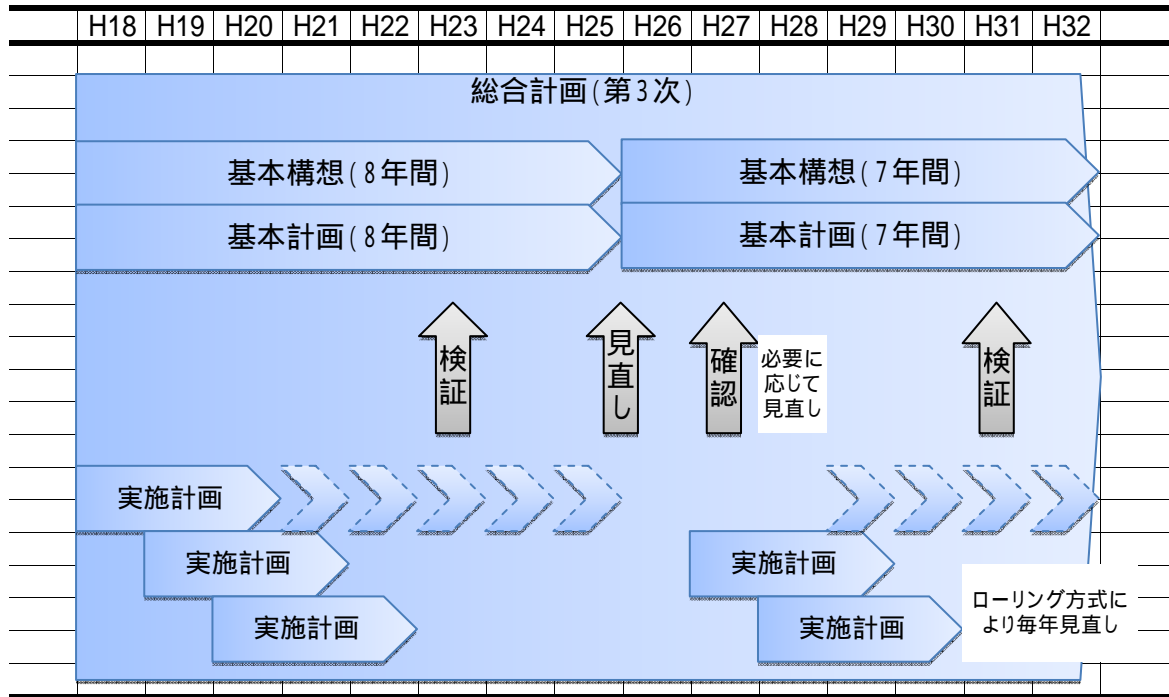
| H18 | H19 | H20 | H21 | H22 | H23 | H24 | H25 | H26 | H27 | H28 | H29 | H30 | H31 | H32 |
|---|---|---|---|---|---|---|---|---|---|---|---|---|---|---|

総合計画(第3次)

基本構想(8年間)

基本計画(8年間)

基本構想(7年間)

基本計画(7年間)

検証

見直し

確認

必要に応じて見直し

検証

実施計画

実施計画

実施計画

実施計画

実施計画

ローリング方式により毎年見直し